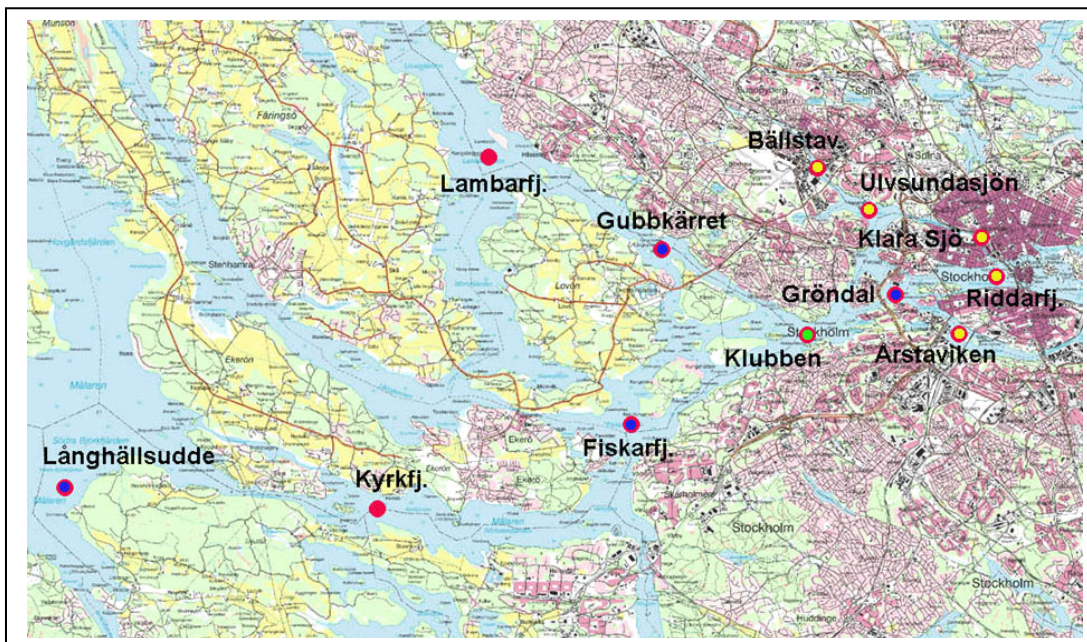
Munsön
Färingsö
Bällstav.
Lambarfj.
Ulvsundasjön
Gubbkärret
Klara Sjö
Stenhamra
Lovön
Stockholm
Gröndal
Riddarfj.
Stockholm
Klubben
Årstaviken
Ekerön
Mälaren
Mälaren
Ekerö
Fiskarfj.
Långhällsudde
Kyrkfj.
Ekerö
Mälaren
Stockholm
Huddinge
Stockholm